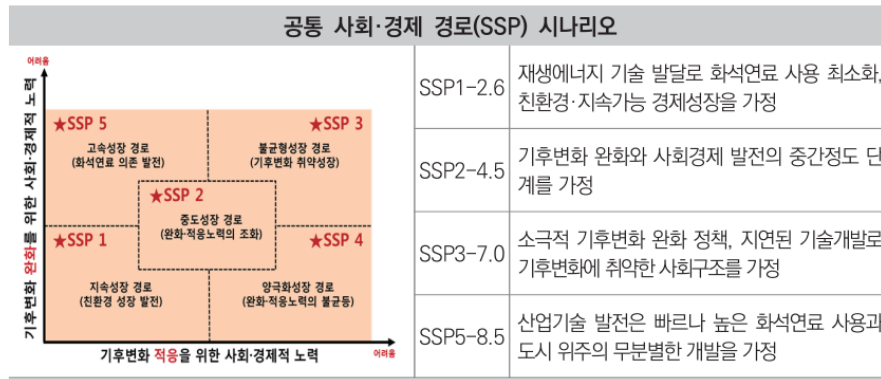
공통 사회·경제 경로(SSP) 시나리오

어려움

기후변화 완화를 위한 사회·경제적 노력

★SSP 5
고속성장 경로
(화석연료 의존 발전)

★SSP 3
불균형성장 경로
(기후변화 취약성장)

★SSP 2
중도성장 경로
(완화·적응노력의 조화)

★SSP 1
지속성장 경로
(친환경 성장 발전)

★SSP 4
양극화성장 경로
(완화·적응노력의 불균등)

기후변화 적응을 위한 사회·경제적 노력

어려움

| | |
|---|---|
| SSP1-2.6 | 재생에너지 기술 발달로 화석연료 사용 최소화, 친환경·지속가능 경제성장을 가정 |
| SSP2-4.5 | 기후변화 완화와 사회경제 발전의 중간정도 단계를 가정 |
| SSP3-7.0 | 소극적 기후변화 완화 정책, 지연된 기술개발로 기후변화에 취약한 사회구조를 가정 |
| SSP5-8.5 | 산업기술 발전은 빠르나 높은 화석연료 사용과 도시 위주의 무분별한 개발을 가정 |